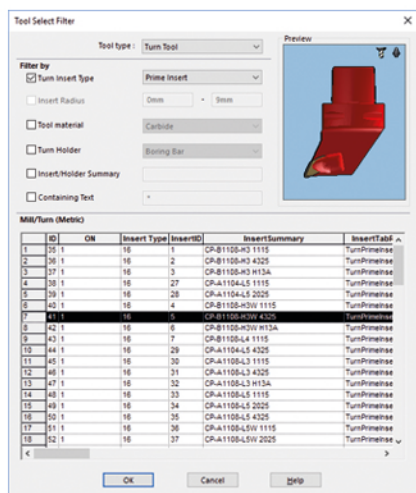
Tool Select Filter

Tool type : Turn Tool

Preview

Filter by

Turn Insert Type Prime Insert

Insert Radius 0mm - 9mm

Tool material Carbide

Turn Holder Boring Bar

Insert/Holder Summary

Containing Text *

Mill/Turn (Metric)

| | ID | ON | Insert Type | InsertID | InsertSummary | InsertTabR |
|---|---|---|---|---|---|---|
| 1 | 35 | 1 | 16 | 1 | CP-B1108-H3 1115 | TurnPrimeIns |
| 2 | 36 | 1 | 16 | 2 | CP-B1108-H3 4325 | TurnPrimeIns |
| 3 | 37 | 1 | 16 | 3 | CP-B1108-H3 H13A | TurnPrimeIns |
| 4 | 38 | 1 | 16 | 27 | CP-A1104-L5 1115 | TurnPrimeIns |
| 5 | 39 | 1 | 16 | 28 | CP-A1104-L5 2025 | TurnPrimeIns |
| 6 | 40 | 1 | 16 | 4 | CP-B1108-H3W 1115 | TurnPrimeIns |
| 7 | 41 | 1 | 16 | 5 | CP-B1108-H3W 4325 | TurnPrimeIns |
| 8 | 42 | 1 | 16 | 6 | CP-B1108-H3W H13A | TurnPrimeIns |
| 9 | 43 | 1 | 16 | 7 | CP-B1108-L4 1115 | TurnPrimeIns |
| 10 | 44 | 1 | 16 | 29 | CP-A1104-L5 4325 | TurnPrimeIns |
| 11 | 45 | 1 | 16 | 30 | CP-A1108-L3 1115 | TurnPrimeIns |
| 12 | 46 | 1 | 16 | 31 | CP-A1108-L3 4325 | TurnPrimeIns |
| 13 | 47 | 1 | 16 | 32 | CP-A1108-L3 H13A | TurnPrimeIns |
| 14 | 48 | 1 | 16 | 33 | CP-A1108-L5 1115 | TurnPrimeIns |
| 15 | 49 | 1 | 16 | 34 | CP-A1108-L5 2025 | TurnPrimeIns |
| 16 | 50 | 1 | 16 | 35 | CP-A1108-L5 4325 | TurnPrimeIns |
| 17 | 51 | 1 | 16 | 36 | CP-A1108-L5W 1115 | TurnPrimeIns |
| 18 | 52 | 1 | 16 | 37 | CP-A1108-L5W 2025 | TurnPrimeIns |

OK Cancel Help